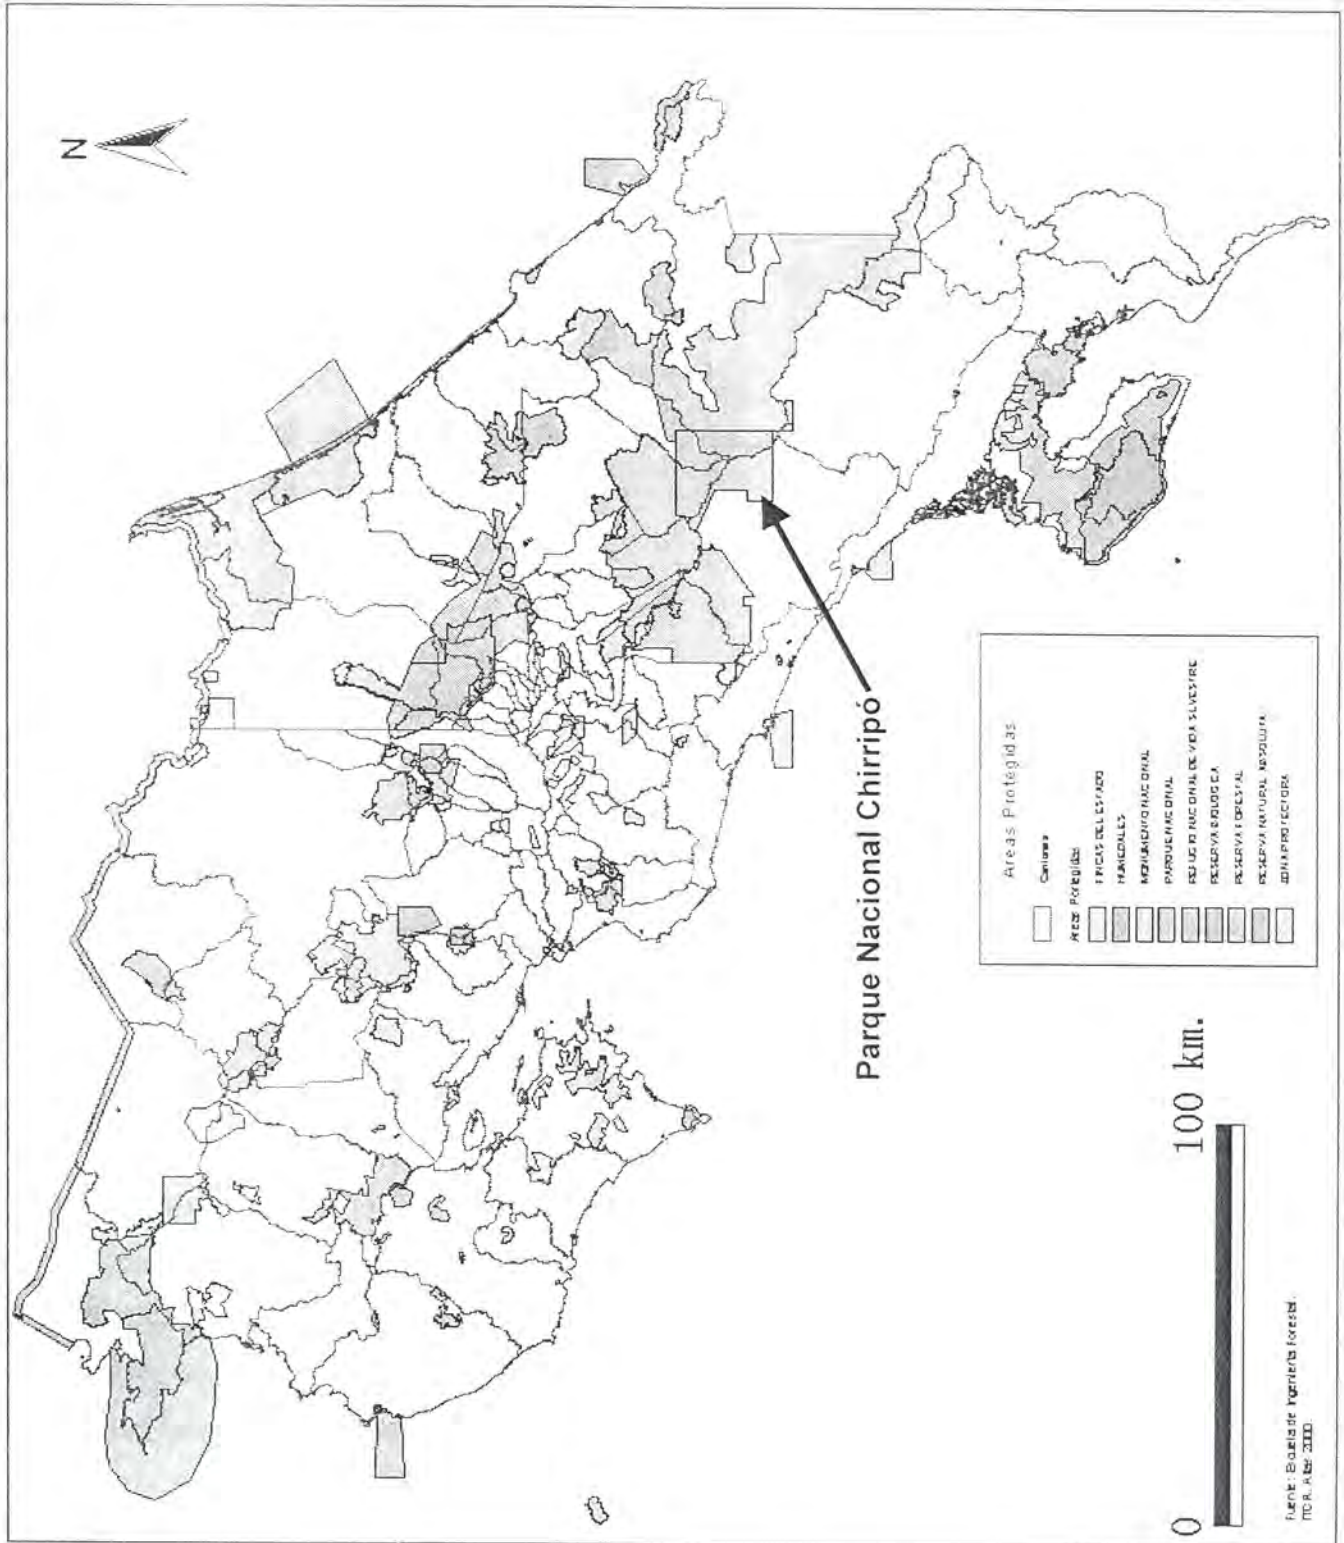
N

Parque Nacional Chirripó

Areas Protegidas
Cantones
Areas Protegidas
FINCAS DEL ESTADO
HUMEDALES
MONUMENTO NACIONAL
PARQUE NACIONAL
REFUGIO NACIONAL DE VIDA SILVESTRE
RESERVA BIOLOGICA
RESERVA FORESTAL
RESERVA NATURAL ABSOLUTA
ZONA PROTECTORA

0
100 km.

Fuente: Escuela de Ingeniería forestal. ITCR. Atlas 2000.